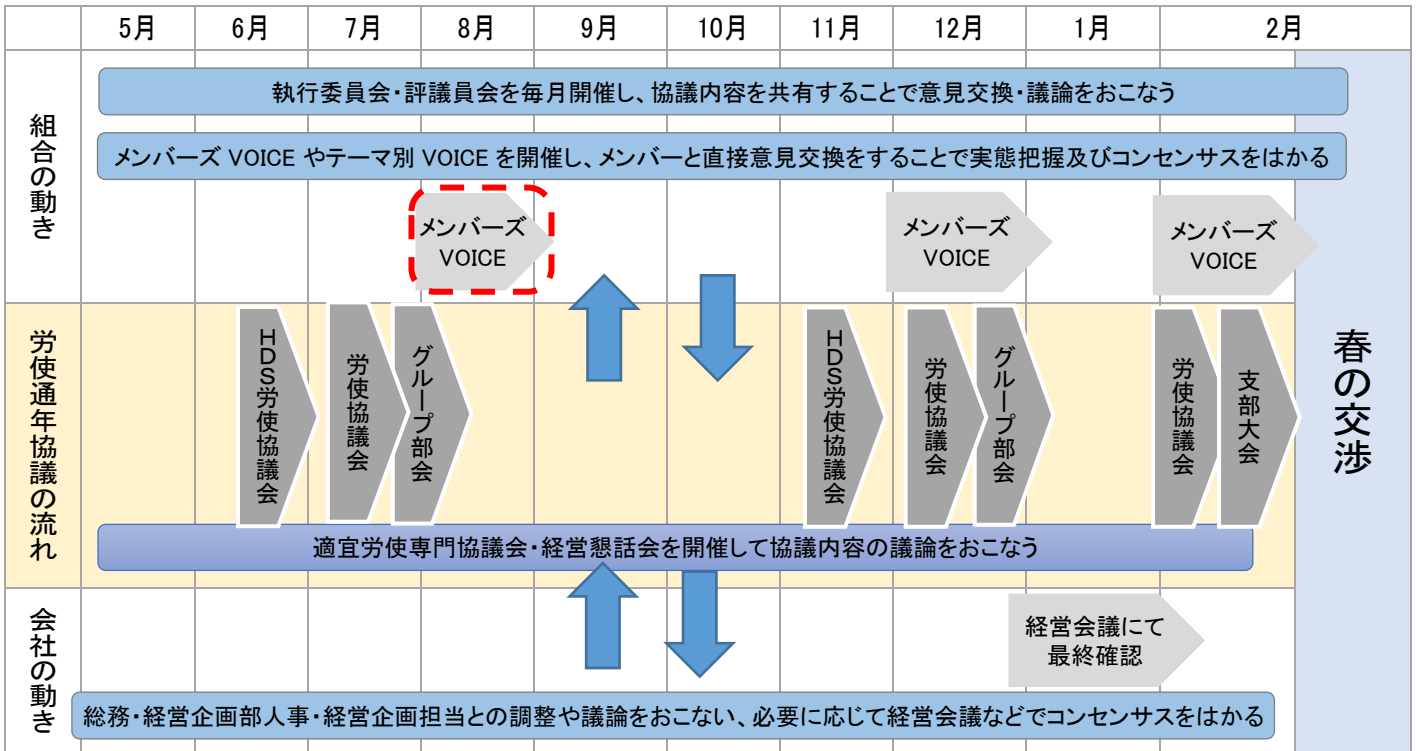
| | 5月 | 6月 | 7月 | 8月 | 9月 | 10月 | 11月 | 12月 | 1月 | 2月 |
|---|---|---|---|---|---|---|---|---|---|---|

組合の動き

執行委員会・評議員会を毎月開催し、協議内容を共有することで意見交換・議論をおこなう

メンバーズ VOICE やテーマ別 VOICE を開催し、メンバーと直接意見交換をすることで実態把握及びコンセンサスをはかる

メンバーズ VOICE

メンバーズ VOICE

メンバーズ VOICE

労使通年協議の流れ

HDS労使協議会

労使協議会

グループ部会

HDS労使協議会

労使協議会

グループ部会

労使協議会

支部大会

適宜労使専門協議会・経営懇話会を開催して協議内容の議論をおこなう

春の交渉

会社の動き

経営会議にて最終確認

総務・経営企画部人事・経営企画担当との調整や議論をおこない、必要に応じて経営会議などでコンセンサスをはかる